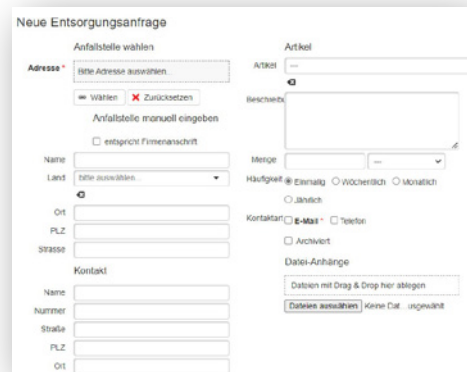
Neue Entsorgungsanfrage

Anfallstelle wählen

Adresse * Bitte Adresse auswählen...

Wählen ✖ Zurücksetzen

Anfallstelle manuell eingeben

☐ entspricht Firmenanschrift

Name

Land Bitte auswählen...

Ort

PLZ

Strasse

Kontakt

Name

Nummer

Straße

PLZ

Ort

Artikel

Artikel ---

Beschreib

Menge ---

Häufigkeit ◉ Einmalig ○ Wöchentlich ○ Monatlich ○ Jährlich

Kontaktart ☐ E-Mail * ☐ Telefon

☐ Archiviert

Datei-Anhänge

Dateien mit Drag & Drop hier ablegen

Dateien auswählen Keine Dat...usgewählt